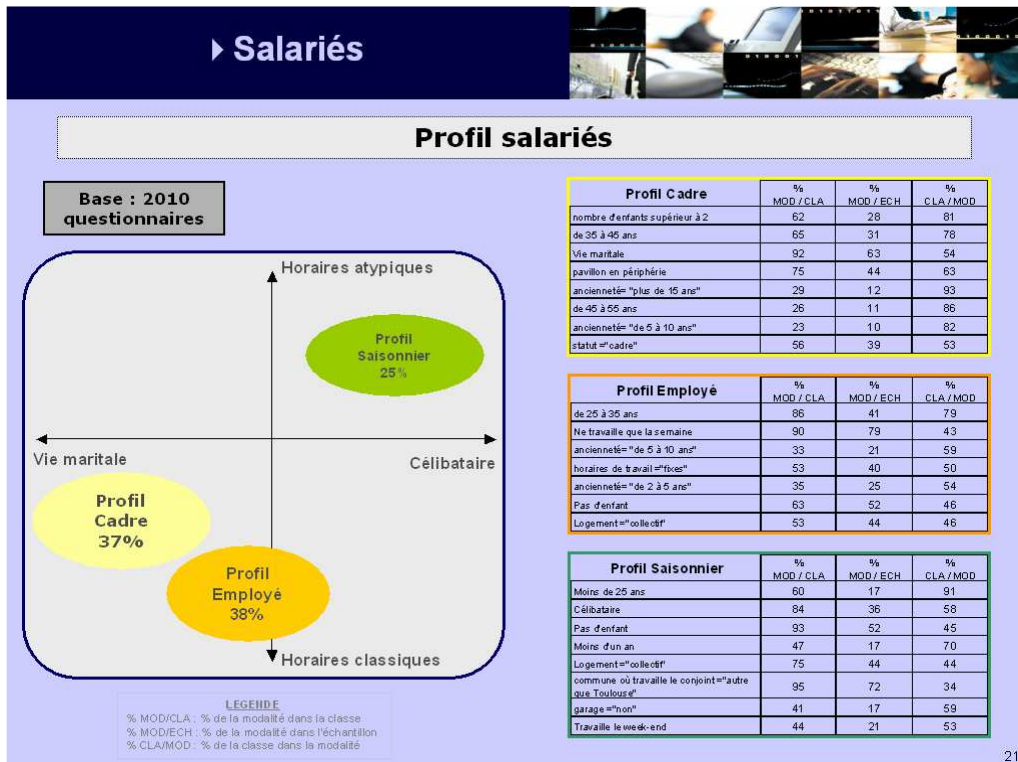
Salariés

Profil salariés

Base : 2010 questionnaires

Horaires atypiques

Profil Saisonnier 25%

Vie maritale

Célibataire

Profil Cadre 37%

Profil Employé 38%

Horaires classiques

LEGENDE
% MOD/CLA : % de la modalité dans la classe
% MOD/ECH : % de la modalité dans l'échantillon
% CLA/MOD : % de la classe dans la modalité

| Profil Cadre | % MOD / CLA | % MOD / ECH | % CLA / MOD |
|---|---|---|---|
| nombre d'enfants supérieur à 2 | 62 | 28 | 81 |
| de 35 à 45 ans | 65 | 31 | 78 |
| Vie maritale | 92 | 63 | 54 |
| pavillon en périphérie | 75 | 44 | 63 |
| ancienneté= "plus de 15 ans" | 29 | 12 | 93 |
| de 45 à 55 ans | 26 | 11 | 86 |
| ancienneté= "de 5 à 10 ans" | 23 | 10 | 82 |
| statut ="cadre" | 56 | 39 | 53 |

| Profil Employé | % MOD / CLA | % MOD / ECH | % CLA / MOD |
|---|---|---|---|
| de 25 à 35 ans | 86 | 41 | 79 |
| Ne travaille que la semaine | 90 | 79 | 43 |
| ancienneté= "de 5 à 10 ans" | 33 | 21 | 59 |
| horaires de travail ="fixes" | 53 | 40 | 50 |
| ancienneté= "de 2 à 5 ans" | 35 | 25 | 54 |
| Pas d'enfant | 63 | 52 | 46 |
| Logement ="collectif" | 53 | 44 | 46 |

| Profil Saisonnier | % MOD / CLA | % MOD / ECH | % CLA / MOD |
|---|---|---|---|
| Moins de 25 ans | 60 | 17 | 91 |
| Célibataire | 84 | 36 | 58 |
| Pas d'enfant | 93 | 52 | 45 |
| Moins d'un an | 47 | 17 | 70 |
| Logement ="collectif" | 75 | 44 | 44 |
| commune où travaille le conjoint ="autre que Toulouse" | 95 | 72 | 34 |
| garage ="non" | 41 | 17 | 59 |
| Travaille le week-end | 44 | 21 | 53 |

21